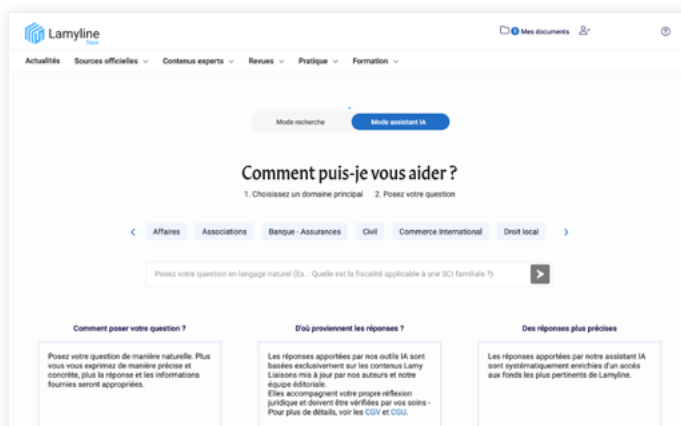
Lamyline New

0 Mes documents

Actualités Sources officielles Contenus experts Revues Pratique Formation

Mode recherche Mode assistant IA

Comment puis-je vous aider ?

1. Choisissez un domaine principal 2. Posez votre question

Affaires Associations Banque - Assurances Civil Commerce International Droit local

Posez votre question en langage naturel (Ex. : Quelle est la fiscalité applicable à une SCI familiale ?)

Comment poser votre question ?

Posez votre question de manière naturelle. Plus vous vous exprimez de manière précise et concrète, plus la réponse et les informations fournies seront appropriées.

D'où proviennent les réponses ?

Les réponses apportées par nos outils IA sont basées exclusivement sur les contenus Lamy Liaisons mis à jour par nos auteurs et notre équipe éditoriale.
Elles accompagnent votre propre réflexion juridique et doivent être vérifiées par vos soins - Pour plus de détails, voir les CGV et CGU.

Des réponses plus précises

Les réponses apportées par notre assistant IA sont systématiquement enrichies d'un accès aux fonds les plus pertinents de Lamyline.